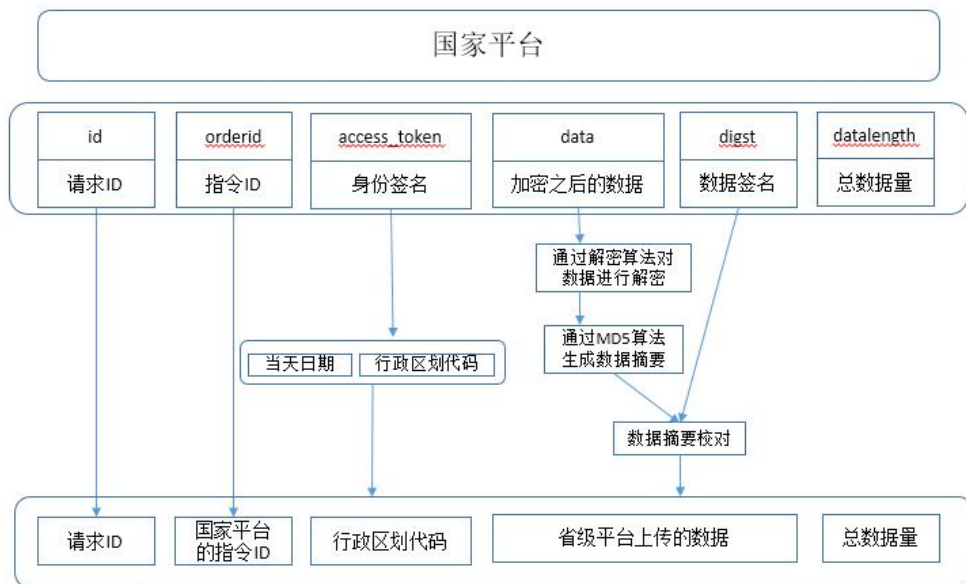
国家平台

| id | orderid | access_token | data | digst | datalength |
|---|---|---|---|---|---|
| 请求ID | 指令ID | 身份签名 | 加密之后的数据 | 数据签名 | 总数据量 |

通过解密算法对数据进行解密

通过MD5算法生成数据摘要

当天日期

行政区划代码

数据摘要校对

请求ID

国家平台的指令ID

行政区划代码

省级平台上传的数据

总数据量